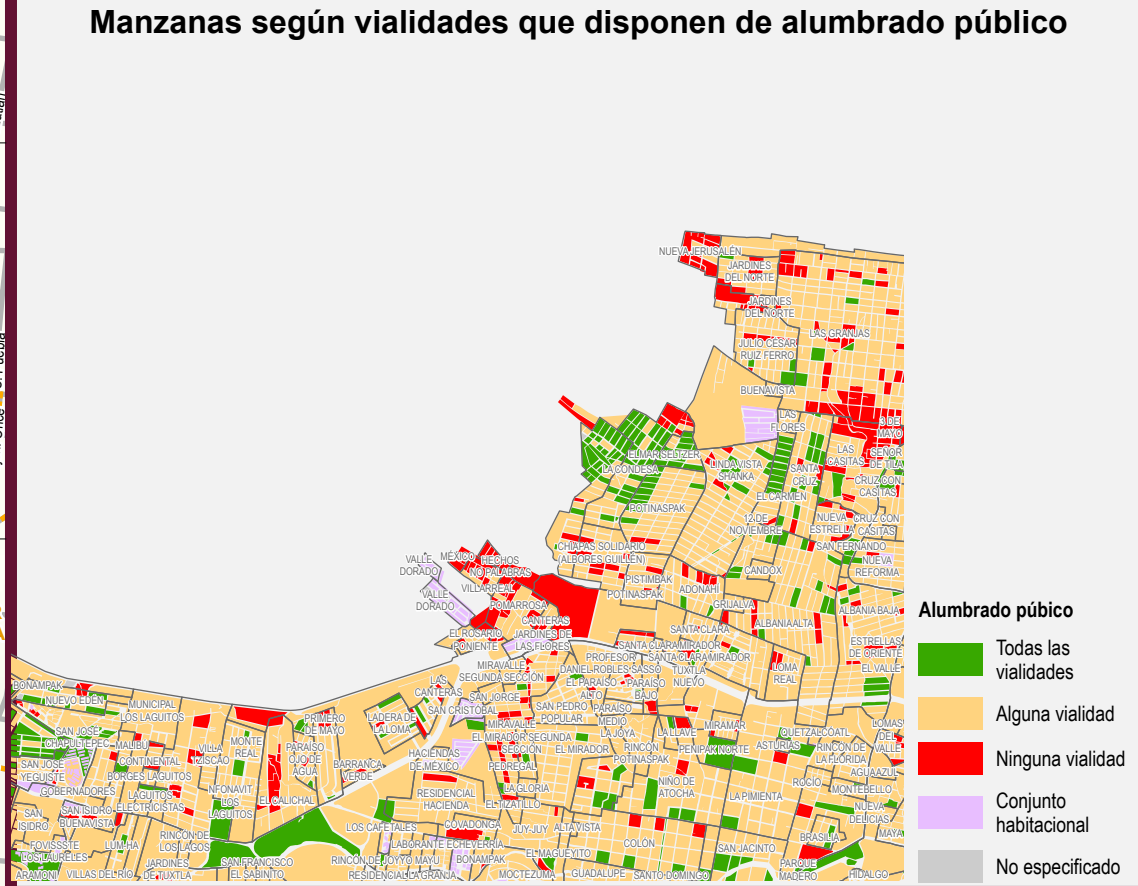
Manzanas según vialidades que disponen de alumbrado público

NUEVA JERUSALÉN
JARDINES DEL NORTE
JARDINES DEL NORTE
LAS GRANJAS
JULIO CESAR RUIZ FERRO
BUENAVISTA
LAS FLORES
5 DE MAYO
LAS CASITAS
SEÑOR DE TILA
CRUZ CON CASITAS
EL MARISELIZER
LA CONDESA
LINDA VISTA SHANKA
SANTA CRUZ
EL CARMEN
POTINASPAK
12 DE NOVIEMBRE
NUEVA ESTRELLA
CRUZ CON CASITAS
SAN FERNANDO
NUEVA REFORMA
CHIAPAS SOLIDARIO (ALBORES GUILLÉN)
CANDOX
VALLE DORADO
MÉXICO
HECHOS NO PALABRAS
VILLARREAL
PISTIMBAK
POTINASPAK
ADONAHI
GRIJALVA
ALBANIA BAJA
VALLE DORADO
POMARROSA
CANTERAS
JARDINES DE LAS FLORES
EL ROSARIO PONIENTE
ALBANIA ALTA
SANTA CLARA
ESTRELLAS DE ORIENTE
EL VALLE
MIRAVALLE
SEGUNDA SECCIÓN
PROFESOR DANIEL ROBLES SASSO
SANTA CLARA MIRADOR
MIRADOR
TUXTLA NUEVO
LOMA REAL
BONAMPAK
NUEVO EDÉN
MUNICIPAL LOS LAGUITOS
LAS CANTERAS
SAN JORGE
SAN CRISTOBAL
ALTO
PARAISO BAJO
SAN JOSÉ CHAPULTEPEC
MALIBU
CONTINENTAL
VILLA IZISCÁO
MONTE REAL
PRIMERO DE MAYO
PARAISO OJO DE AGUA
LADERA DE LA LOMA
MIRAVALLE
SAN PEDRO POPULAR
PARAISO MEDIO
LA LLAVE
MIRAMAR
EL MIRADOR SEGUNDA SECCIÓN
EL MIRADOR
LA JOYA
RINCON POTINASPAK
PENIPAK NORTE
ASTURIAS
QUETZALCOATL
RINCON DE LA FLORIDA
LOMAS DEL VALLE
AGUAAZUL
SAN JOSÉ YEGUISTE
BORGES LAGUITOS
HACIENDAS DE MÉXICO
BARRANCA VERDE
PEDREGAL
NIÑO DE ATOCHA
ROCIO
MONTEBELLO
GOBERNADORES
LAGUITOS ELECTRICISTAS
INFONAVIT LOS LAGUITOS
EL CALICHAL
RESIDENCIAL HACIENDA
LA GLORIA
EL TIZATILLO
LA PIMIENTA
NUEVA DELICIAS
SAN ISIDRO
SAN ISIDRO BUENAVISTA
RINCON DE LOS LAGOS
LOS CAFETALES
COVADONGA
JUY-JUY
ALTA VISTA
BRASILIA
MAYA
FOVISSSTE LOS LAURELES
LUM-HA
COLON
SAN JACINTO
ARAMONI
VILLAS DEL RIO
JARDINES DE TUXTLA
SAN FRANCISCO EL SABINITO
RINCON DE JOYYO MAYU
RESIDENCIAL LA GRANJA
LABORANTE ECHEVERRIA
BONAMPAK
EL MAGUEYITO
MOCTEZUMA
GUADALUPE
SANTO DOMINGO
PARQUE MADERO
HIDALGO

Alumbrado púbico
Todas las vialidades
Alguna vialidad
Ninguna vialidad
Conjunto habitacional
No especificado